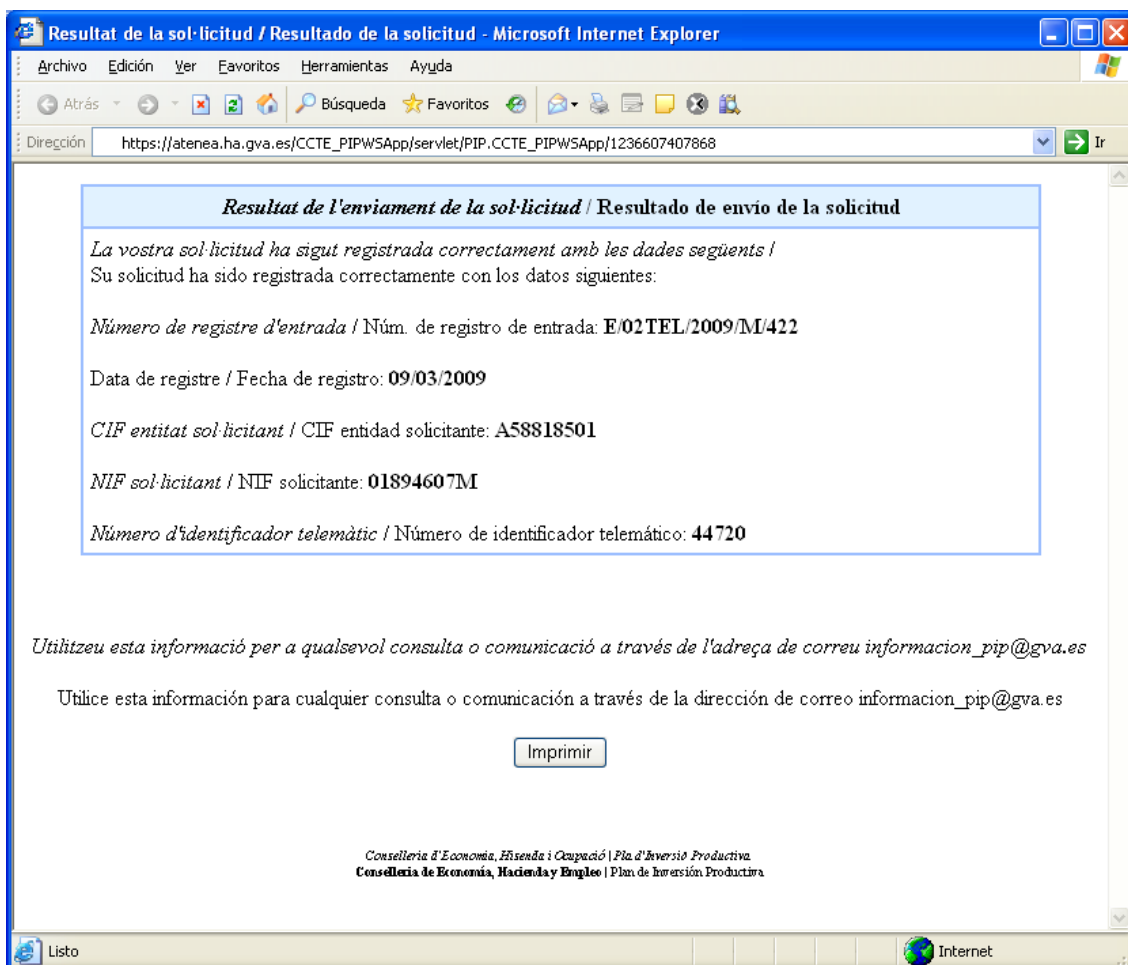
Resultat de la sol·licitud / Resultado de la solicitud - Microsoft Internet Explorer

Archivo Edición Ver Favoritos Herramientas Ayuda

Atrás Búsqueda Favoritos

Dirección https://atenea.ha.gva.es/CCTE_PIPWSApp/servlet/PIP.CCTE_PIPWSApp/1236607407868 Ir

Resultat de l'enviament de la sol·licitud / Resultado de envío de la solicitud

La vostra sol·licitud ha sigut registrada correctament amb les dades següents / Su solicitud ha sido registrada correctamente con los datos siguientes:

Número de registre d'entrada / Núm. de registro de entrada: E/02TEL/2009/M/422

Data de registre / Fecha de registro: 09/03/2009

CIF entitat sol·licitant / CIF entidad solicitante: A58818501

NIF sol·licitant / NIF solicitante: 01894607M

Número d'identificador telemàtic / Número de identificador telemático: 44720

Utilitzeu esta informació per a qualsevol consulta o comunicació a través de l'adreça de correu informacion_pip@gva.es

Utilice esta información para cualquier consulta o comunicación a través de la dirección de correo informacion_pip@gva.es

Imprimir

Conselleria d'Economia, Hisenda i Ocupació | Pla d'Inversió Productiva
Conselleria de Economía, Hacienda y Empleo | Plan de Inversión Productiva

Listo

Internet